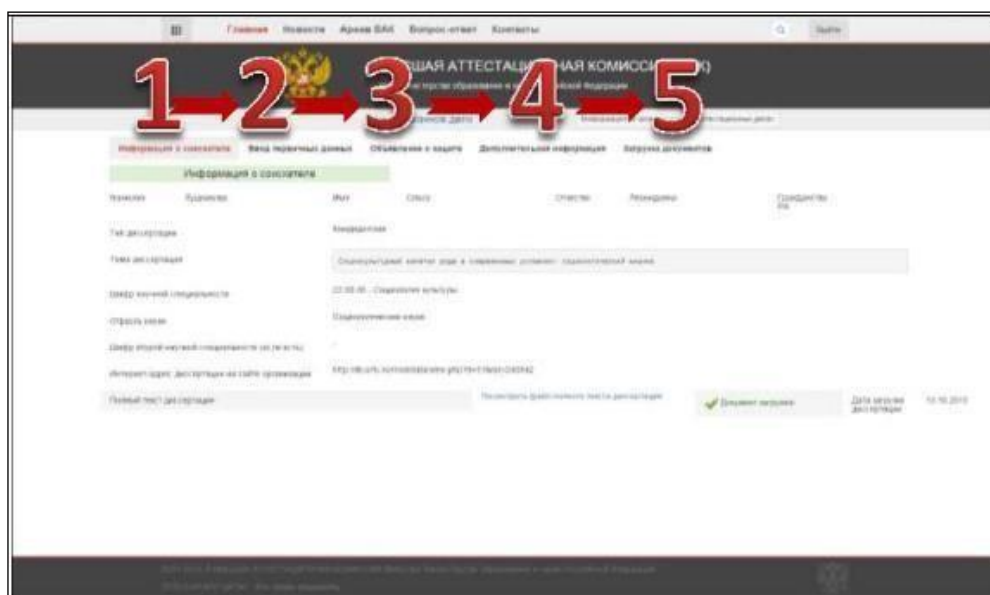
Главная Новости Архив ВАК Вопрос-ответ Контакты

Выйти

ВЫСШАЯ АТТЕСТАЦИОННАЯ КОМИССИЯ (ВАК)

1 2 3 4 5

Информация о соискателе   Ввод первичных данных   Объявление о защите   Дополнительная информация   Загрузка документов

Информация о соискателе

Фамилия   Кудинова   Имя   Ольга   Отчество   Леонидовна   Гражданство РФ

Тип диссертации   Кандидатская

Тема диссертации   Социокультурный контекст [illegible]

Шифр научной специальности   22.00.06 - Социология культуры

Отрасль науки   Социологические науки

Шифр второй научной специальности (если есть)   -

Интернет-адрес диссертации на сайте организации   http://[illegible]

Полный текст диссертации   Посмотреть файл полного текста диссертации   Документ загружен   Дата загрузки диссертации   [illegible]

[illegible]